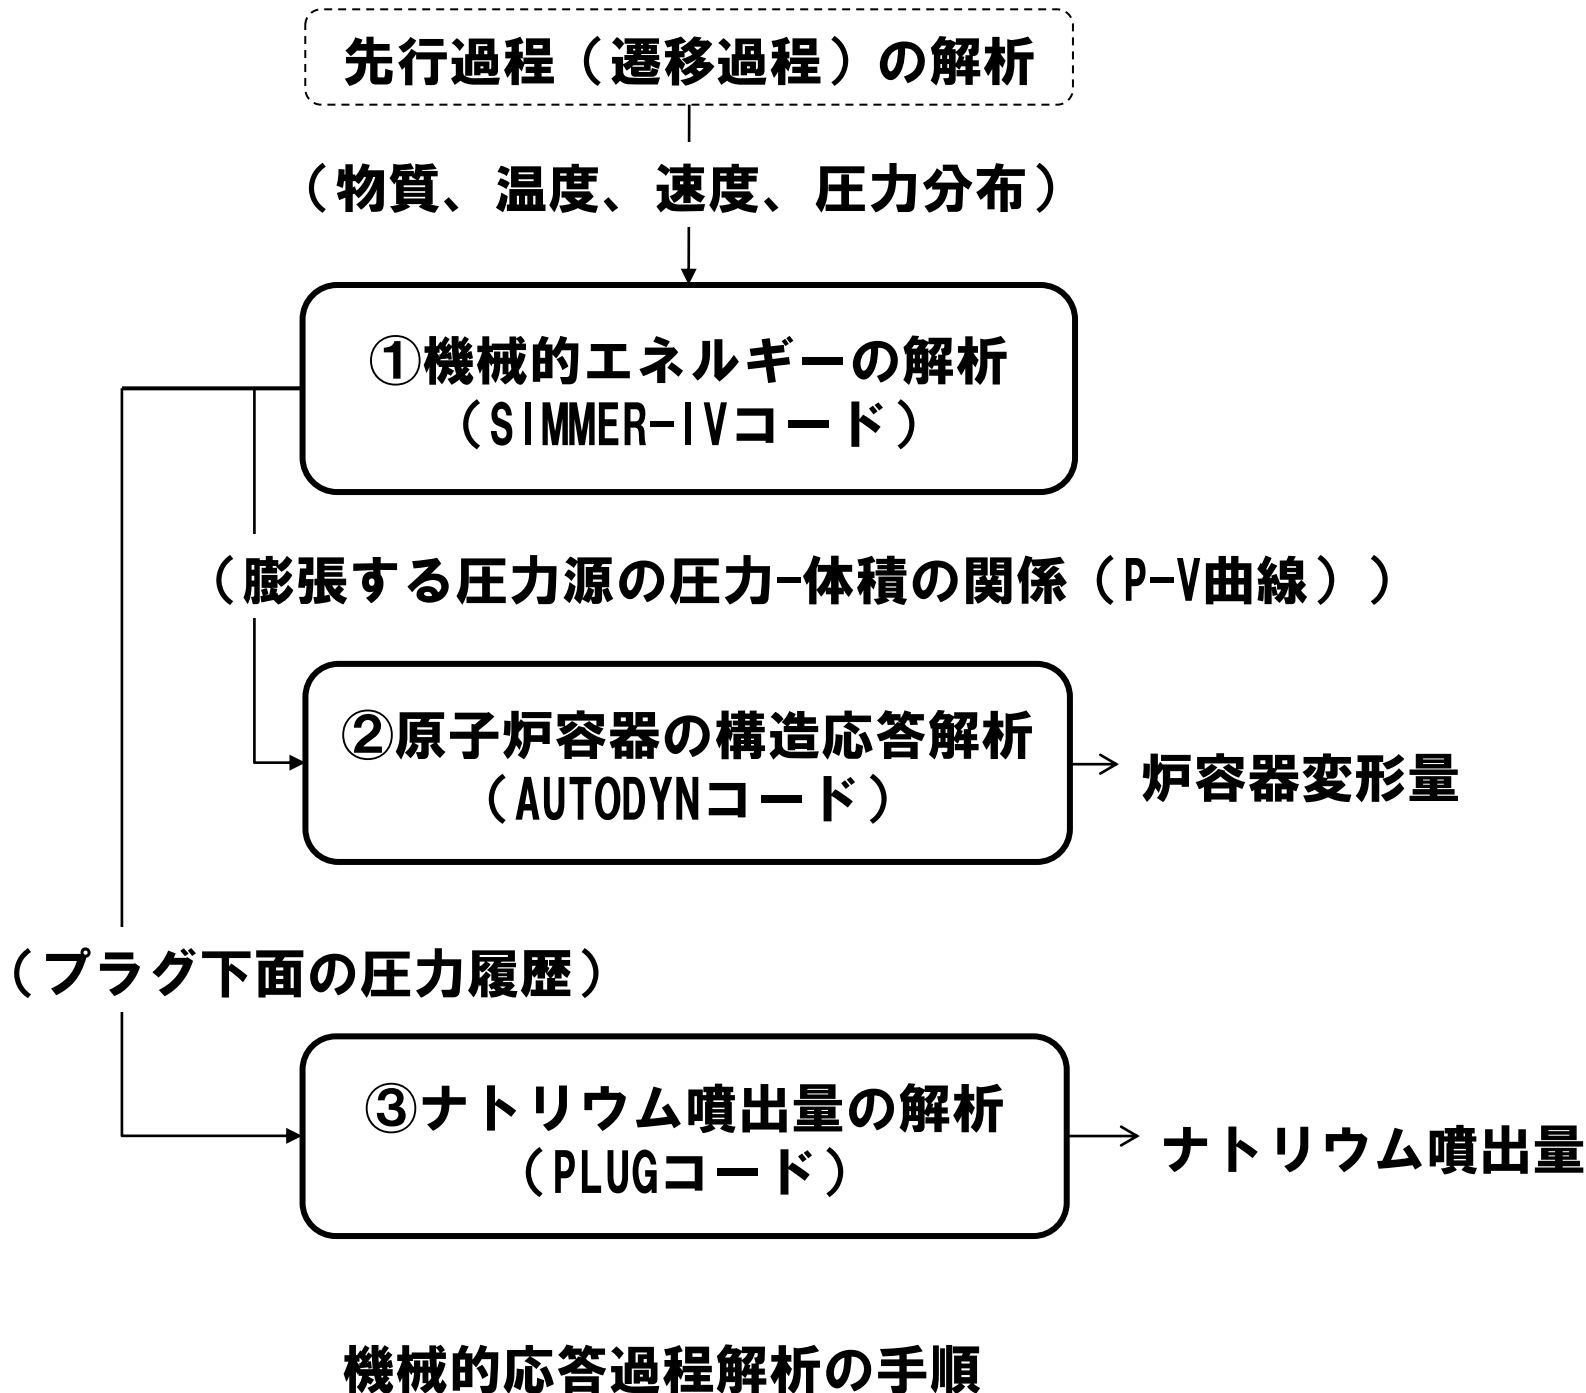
先行過程（遷移過程）の解析

（物質、温度、速度、圧力分布）

①機械的エネルギーの解析
（SIMMER-IVコード）

（膨張する圧力源の圧力-体積の関係（P-V曲線））

②原子炉容器の構造応答解析
（AUTODYNコード）

炉容器変形量

（プラグ下面の圧力履歴）

③ナトリウム噴出量の解析
（PLUGコード）

ナトリウム噴出量

機械的応答過程解析の手順